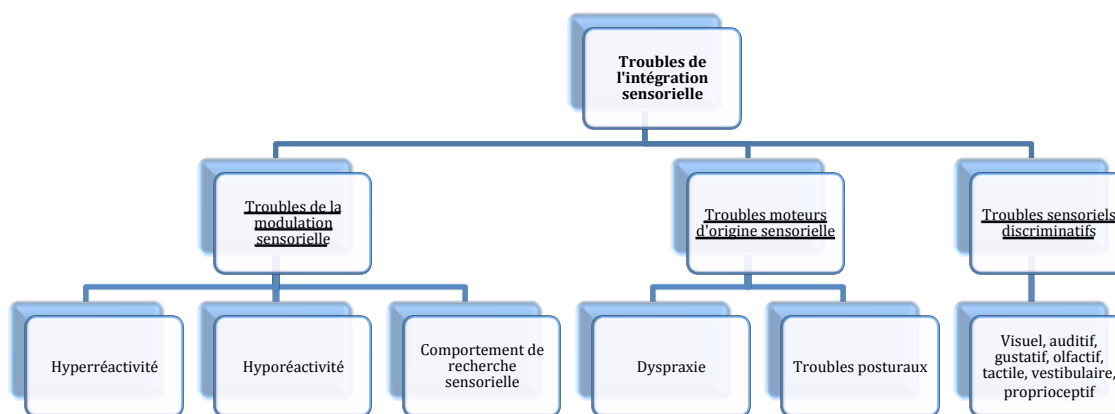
Troubles de l'intégration sensorielle

Troubles de la modulation sensorielle

Troubles moteurs d'origine sensorielle

Troubles sensoriels discriminatifs

Hyperréactivité

Hyporéactivité

Comportement de recherche sensorielle

Dyspraxie

Troubles posturaux

Visuel, auditif, gustatif, olfactif, tactile, vestibulaire, proprioceptif